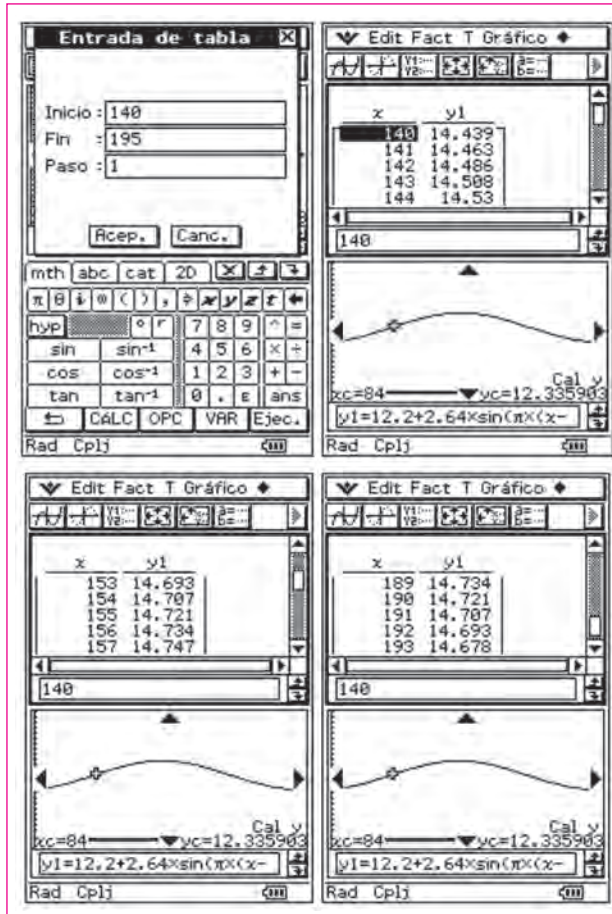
Entrada de tabla

Inicio : 140
Fin : 195
Paso : 1

Acep. Canc.

mth abc cat 2D

π θ i ∞ ( ) , ⇒ x y z t ←
hyp ° r 7 8 9 ^ =
sin $sin^{-1}$ 4 5 6 × ÷
cos $cos^{-1}$ 1 2 3 + −
tan $tan^{-1}$ 0 . E ans
CALC OPC VAR Ejec.
Rad Cplj

Edit Fact T Gráfico

| x | y1 |
|---|---|
| 140 | 14.439 |
| 141 | 14.463 |
| 142 | 14.486 |
| 143 | 14.508 |
| 144 | 14.53 |

140

Cal y
xc=84 yc=12.335903
y1=12.2+2.64×sin(π×(x-
Rad Cplj

Edit Fact T Gráfico

| x | y1 |
|---|---|
| 153 | 14.693 |
| 154 | 14.707 |
| 155 | 14.721 |
| 156 | 14.734 |
| 157 | 14.747 |

140

Cal y
xc=84 yc=12.335903
y1=12.2+2.64×sin(π×(x-
Rad Cplj

Edit Fact T Gráfico

| x | y1 |
|---|---|
| 189 | 14.734 |
| 190 | 14.721 |
| 191 | 14.707 |
| 192 | 14.693 |
| 193 | 14.678 |

140

Cal y
xc=84 yc=12.335903
y1=12.2+2.64×sin(π×(x-
Rad Cplj